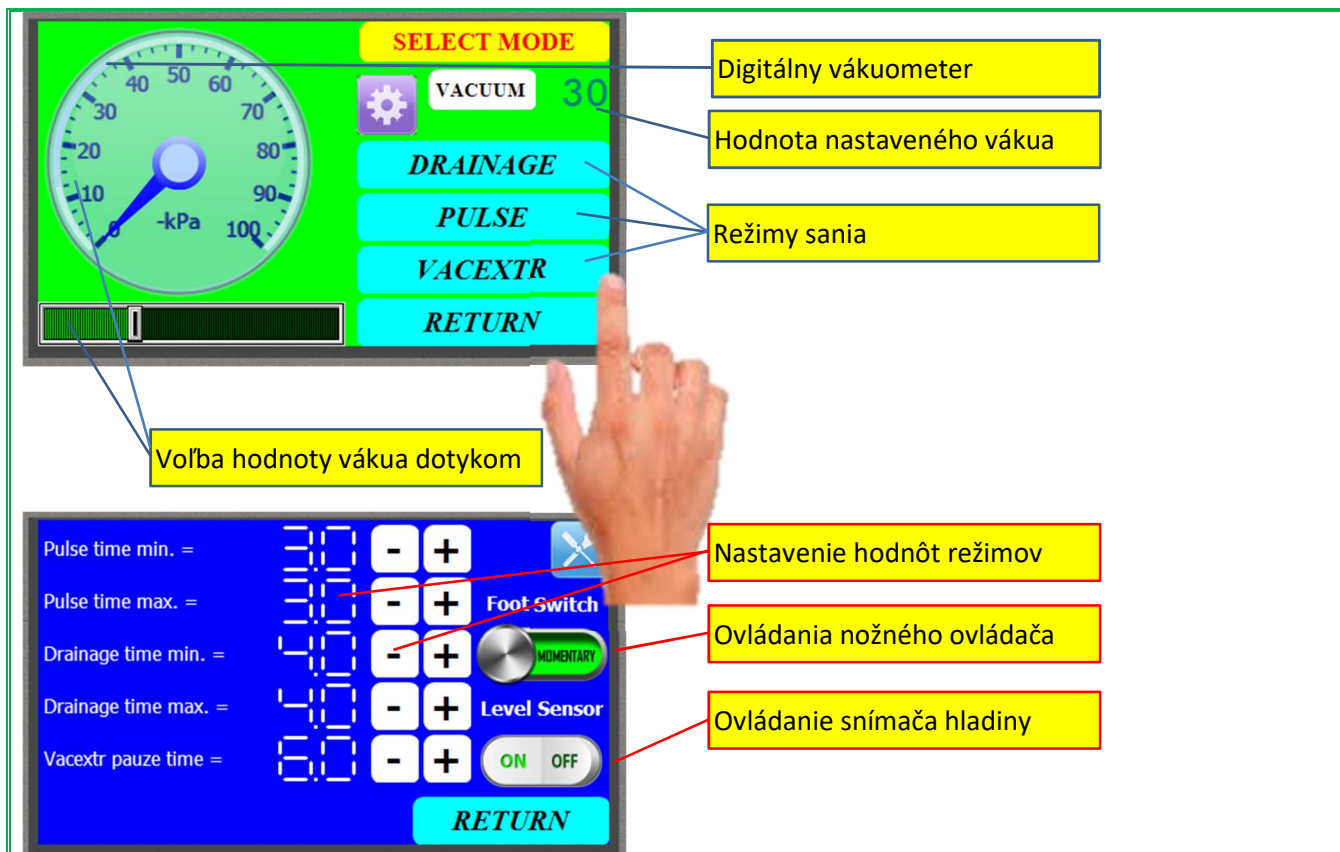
SELECT MODE

10 20 30 40 50 60 70 80 90 100 0

-kPa

VACUUM

30

DRAINAGE

PULSE

VACEXTR

RETURN

Digitálny vákuometer

Hodnota nastaveného vákua

Režimy sania

Voľba hodnoty vákua dotykom

Pulse time min. = 3.0

Pulse time max. = 3.0

Drainage time min. = 4.0

Drainage time max. = 4.0

Vacextr pauze time = 6.0

- +

Foot Switch

MOMENTARY

Level Sensor

ON OFF

RETURN

Nastavenie hodnôt režimov

Ovládania nožného ovládača

Ovládanie snímača hladiny